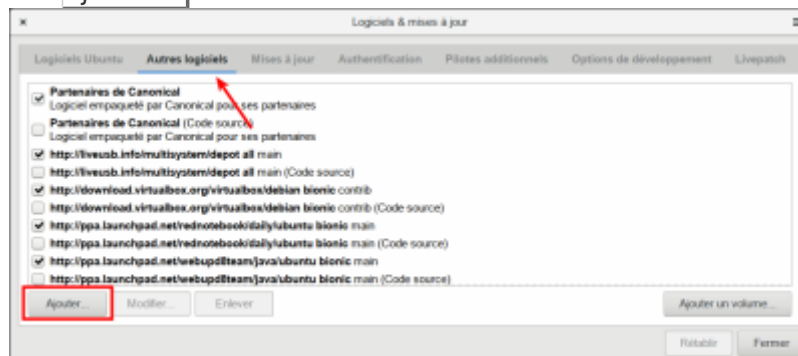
×

Logiciels & mises à jour

Logiciels Ubuntu | Autres logiciels | Mises à jour | Authentification | Pilotes additionnels | Options de développement | Livepatch

Partenaires de Canonical
Logiciel empaqueté par Canonical pour ses partenaires

Partenaires de Canonical (Code source)
Logiciel empaqueté par Canonical pour ses partenaires

http://liveusb.info/multisystem/depot all main

http://liveusb.info/multisystem/depot all main (Code source)

http://download.virtualbox.org/virtualbox/debian bionic contrib

http://download.virtualbox.org/virtualbox/debian bionic contrib (Code source)

http://ppa.launchpad.net/rednotebook/daily/ubuntu bionic main

http://ppa.launchpad.net/rednotebook/daily/ubuntu bionic main (Code source)

http://ppa.launchpad.net/webupd8team/java/ubuntu bionic main

http://ppa.launchpad.net/webupd8team/java/ubuntu bionic main (Code source)

Ajouter... | Modifier... | Enlever | Ajouter un volume...

Rétablir | Fermer